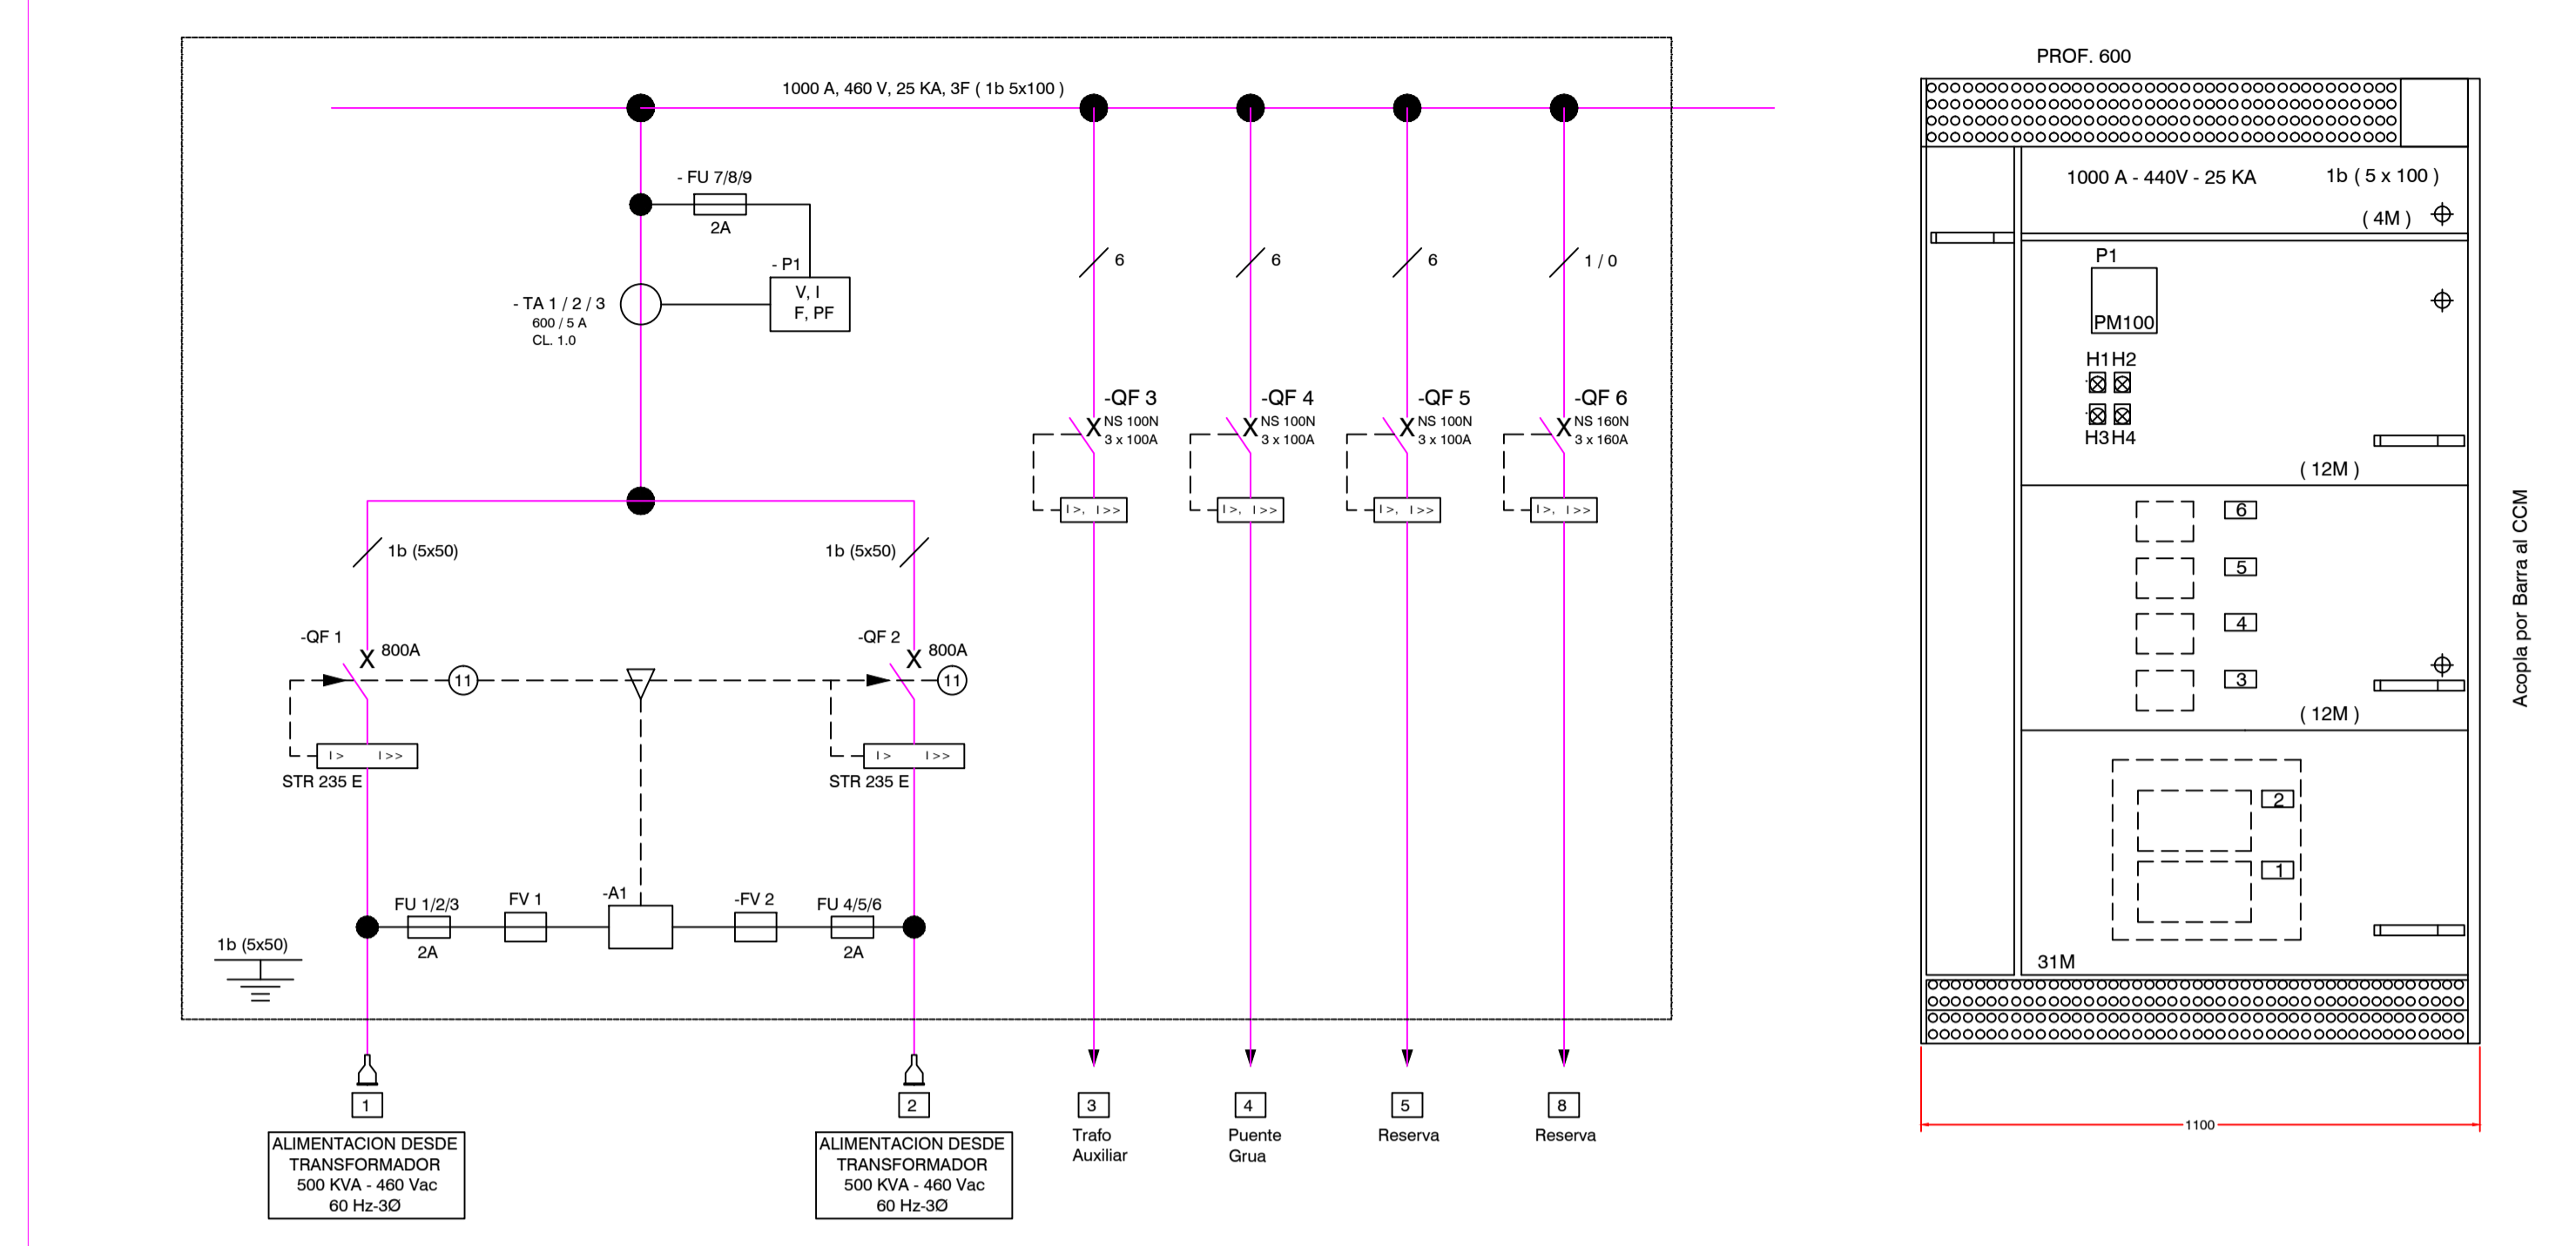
1000 A, 460 V, 25 KA, 3F ( 1b 5x100 )

- FU 7/8/9
2A
- P1
V, I
F, PF
- TA 1 / 2 / 3
600 / 5 A
CL. 1.0

6
6
6
1 / 0

-QF 3
NS 100N
3 x 100A
-QF 4
NS 100N
3 x 100A
-QF 5
NS 100N
3 x 100A
-QF 6
NS 160N
3 x 160A

I>, I>>
I>, I>>
I>, I>>
I>, I>>

1b (5x50)
1b (5x50)

-QF 1
800A
-QF 2
800A
11
11
I> I>>
STR 235 E
I> I>>
STR 235 E

FU 1/2/3
2A
FV 1
-A1
-FV 2
FU 4/5/6
2A
1b (5x50)

1
ALIMENTACION DESDE TRANSFORMADOR 500 KVA - 460 Vac 60 Hz-3Ø

2
ALIMENTACION DESDE TRANSFORMADOR 500 KVA - 460 Vac 60 Hz-3Ø

3
Trafo Auxiliar

4
Puente Grua

5
Reserva

8
Reserva

PROF. 600
1000 A - 440V - 25 KA
1b ( 5 x 100 )
( 4M )
P1
PM100
H1 H2
H3 H4
( 12M )
6
5
4
3
( 12M )
2
1
31M
1100
Acopla por Barra al CCM